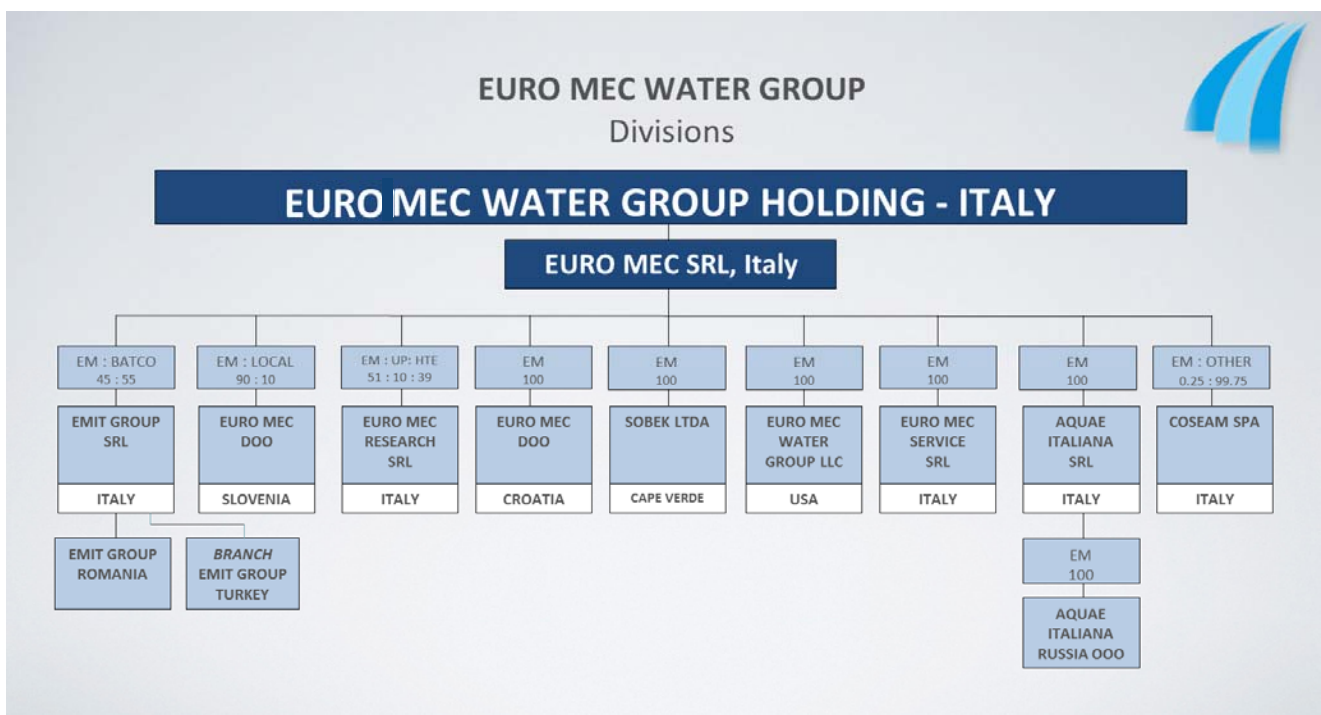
EURO MEC WATER GROUP
Divisions

EURO MEC WATER GROUP HOLDING - ITALY

EURO MEC SRL, Italy

EM : BATCO
45 : 55
EMIT GROUP SRL
ITALY

EMIT GROUP ROMANIA

BRANCH
EMIT GROUP TURKEY

EM : LOCAL
90 : 10
EURO MEC DOO
SLOVENIA

EM : UP: HTE
51 : 10 : 39
EURO MEC RESEARCH SRL
ITALY

EM
100
EURO MEC DOO
CROATIA

EM
100
SOBEK LTDA
CAPE VERDE

EM
100
EURO MEC WATER GROUP LLC
USA

EM
100
EURO MEC SERVICE SRL
ITALY

EM
100
AQUAE ITALIANA SRL
ITALY

EM
100
AQUAE ITALIANA RUSSIA OOO

EM : OTHER
0.25 : 99.75
COSEAM SPA
ITALY